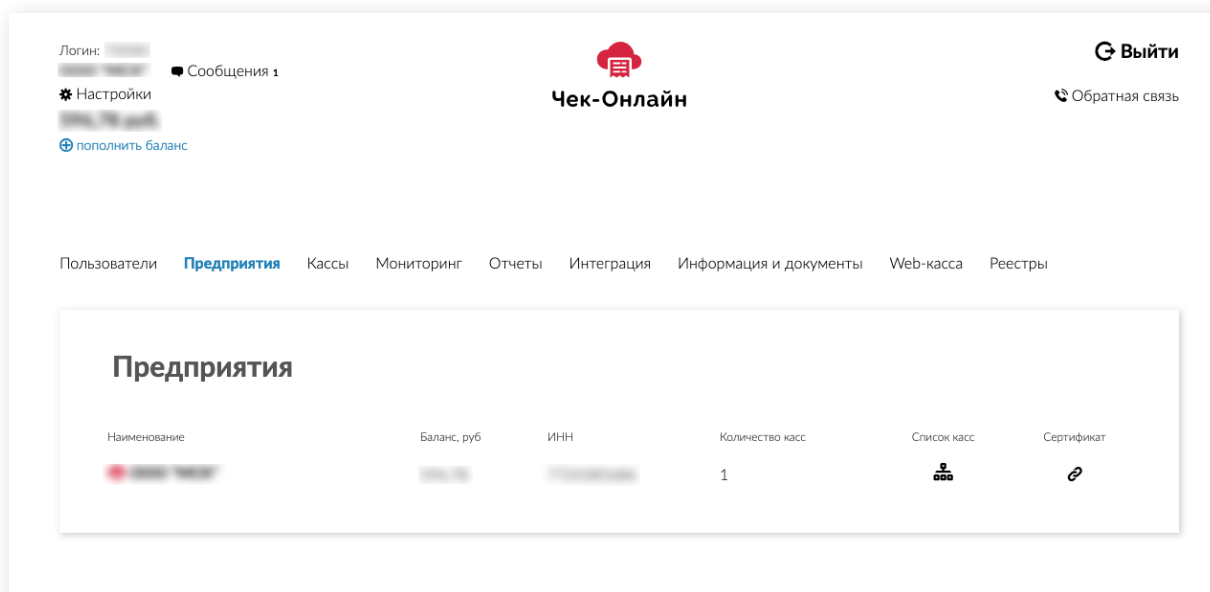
Логин: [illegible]
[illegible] Сообщения 1
Настройки
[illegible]
пополнить баланс

Чек-Онлайн

Выйти
Обратная связь

Пользователи Предприятия Кассы Мониторинг Отчеты Интеграция Информация и документы Web-касса Реестры

Предприятия

| Наименование | Баланс, руб | ИНН | Количество касс | Список касс | Сертификат |
|---|---|---|---|---|---|
| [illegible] | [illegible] | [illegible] | 1 | | |